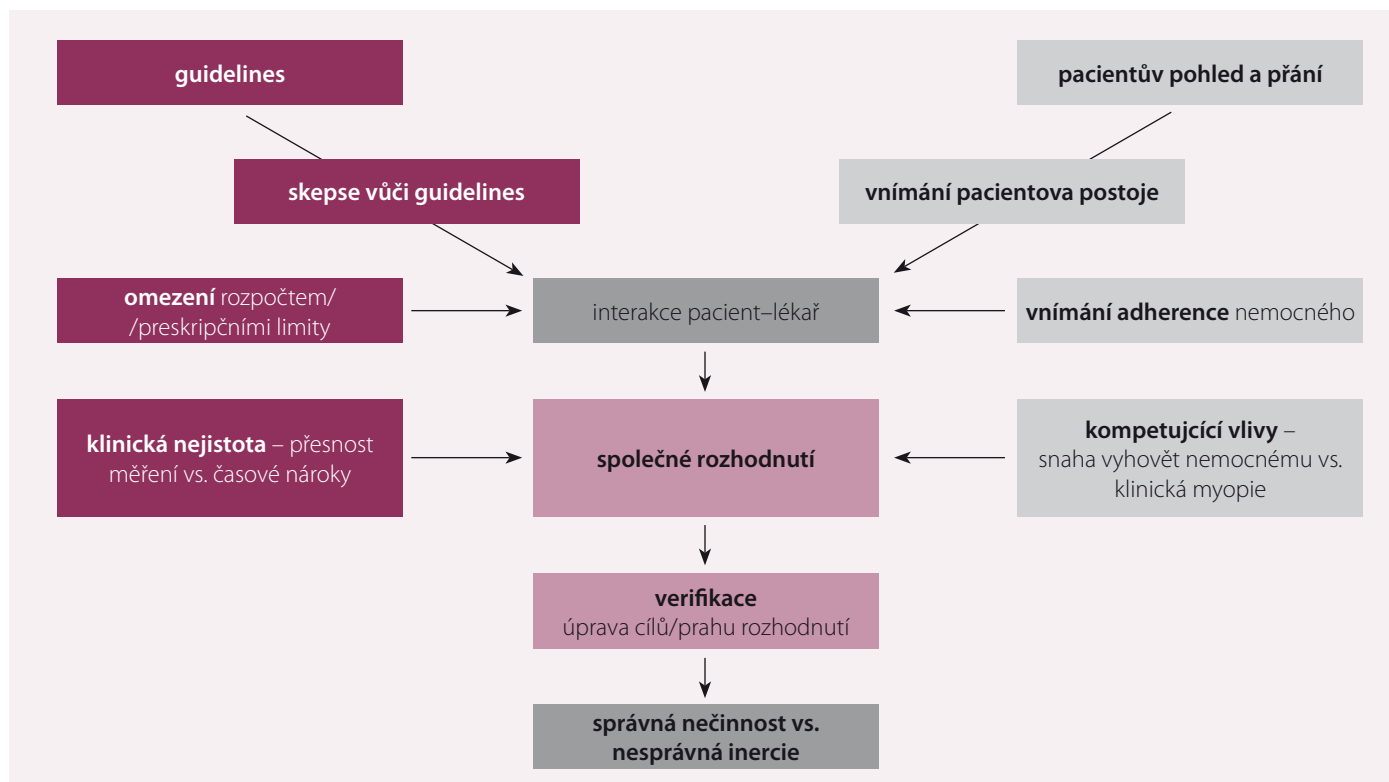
guidelines

skepse vůči guidelines

pacientův pohled a přání

vnímání pacientova postoje

omezení rozpočtem/ /preskripčními limity

interakce pacient–lékař

vnímání adherence nemocného

klinická nejistota – přesnost měření vs. časové nároky

společné rozhodnutí

kompetujcící vlivy – snaha vyhovět nemocnému vs. klinická myopie

verifikace
úprava cílů/prahu rozhodnutí

správná nečinnost vs. nesprávná inercie